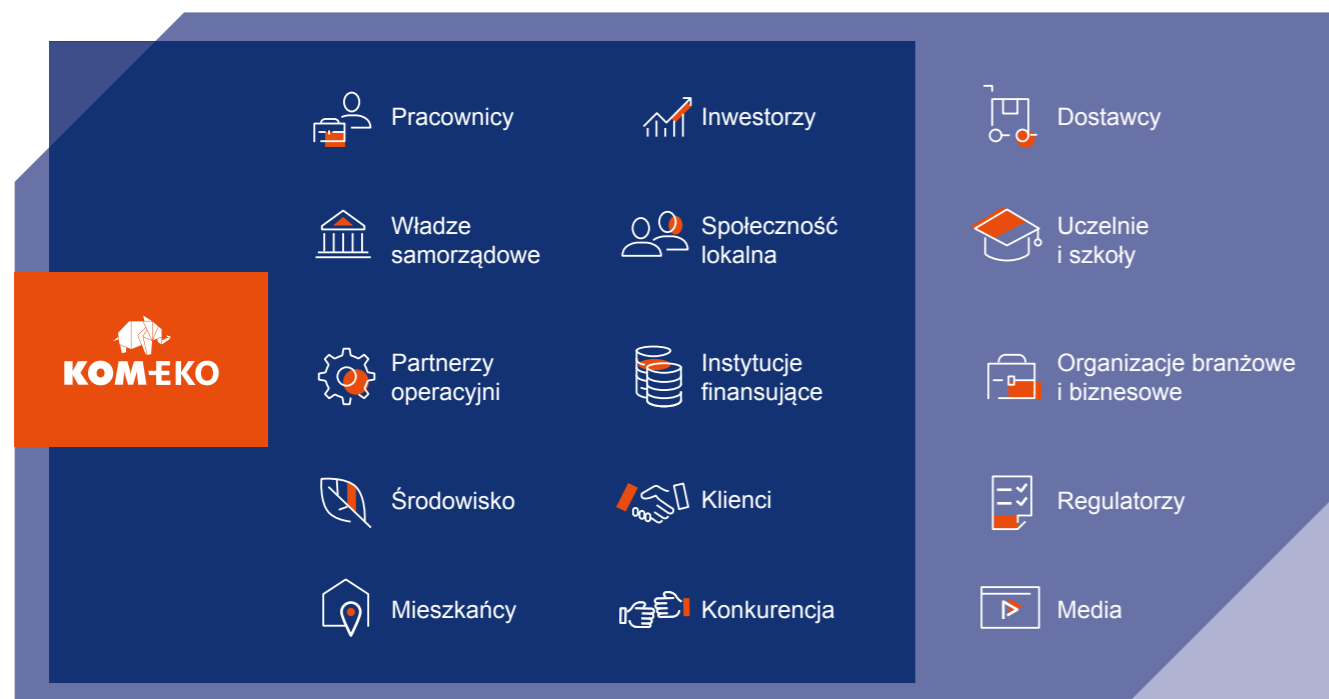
KOM-EKO

Pracownicy

Inwestorzy

Dostawcy

Władze samorządowe

Społeczność lokalna

Uczelnie i szkoły

Partnerzy operacyjni

Instytucje finansujące

Organizacje branżowe i biznesowe

Środowisko

Klienci

Regulatorzy

Mieszkańcy

Konkurencja

Media